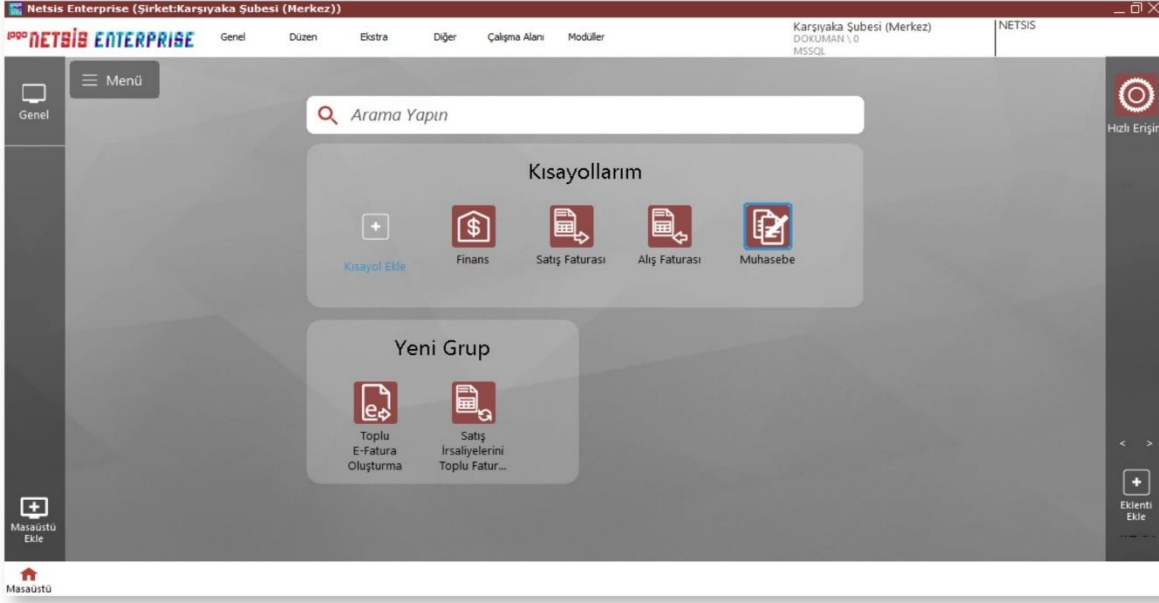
Netsis Enterprise (Şirket:Karşıyaka Şubesi (Merkez))

logo NETSIS ENTERPRISE Genel Düzen Ekstra Diğer Çalışma Alanı Modüller

Karşıyaka Şubesi (Merkez)
DOKUMAN \ 0
MSSQL

NETSIS

Genel

Menü

Arama Yapın

Kısayollarım

Kısayol Ekle

Finans

Satış Faturası

Alış Faturası

Muhasebe

Yeni Grup

Toplu E-Fatura Oluşturma

Satış İrsaliyelerini Toplu Fatur...

Hızlı Erişim

Eklenti Ekle

Masaüstü Ekle

Masaüstü